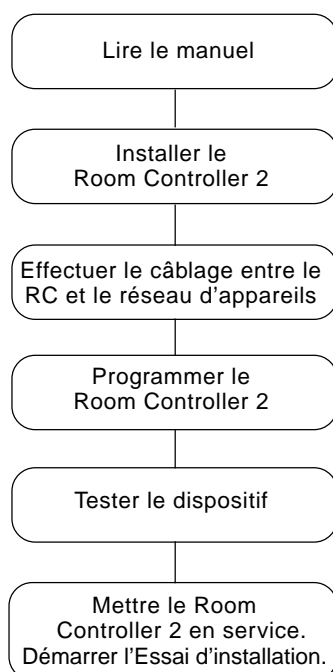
Lire le manuel

Installer le Room Controller 2

Effectuer le câblage entre le RC et le réseau d’appareils

Programmer le Room Controller 2

Tester le dispositif

Mettre le Room Controller 2 en service. Démarrer l’Essai d’installation.